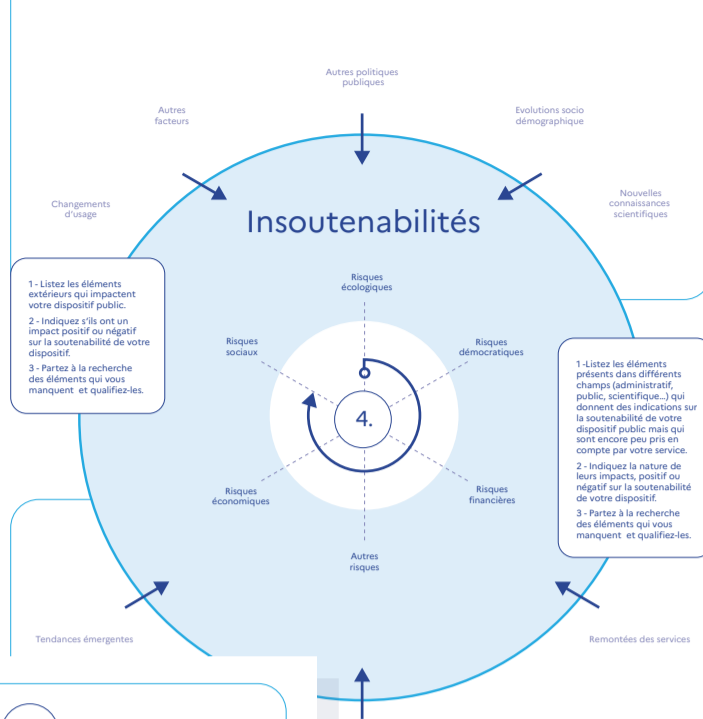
Autres politiques publiques

Autres facteurs

Evolutions socio démographique

Changements d'usage

Nouvelles connaissances scientifiques

Insoutenabilités

1 - Listez les éléments extérieurs qui impactent votre dispositif public.

2 - Indiquez s'ils ont un impact positif ou négatif sur la soutenabilité de votre dispositif.

3 - Partez à la recherche des éléments qui vous manquent et qualifiez-les.

Risques écologiques

Risques sociaux

Risques démocratiques

4.

Risques économiques

Risques financières

Autres risques

1 -Listez les éléments présents dans différents champs (administratif, public, scientifique...) qui donnent des indications sur la soutenabilité de votre dispositif public mais qui sont encore peu pris en compte par votre service.

2 - Indiquez la nature de leurs impacts, positif ou négatif sur la soutenabilité de votre dispositif.

3 - Partez à la recherche des éléments qui vous manquent et qualifiez-les.

Tendances émergentes

Remontées des services